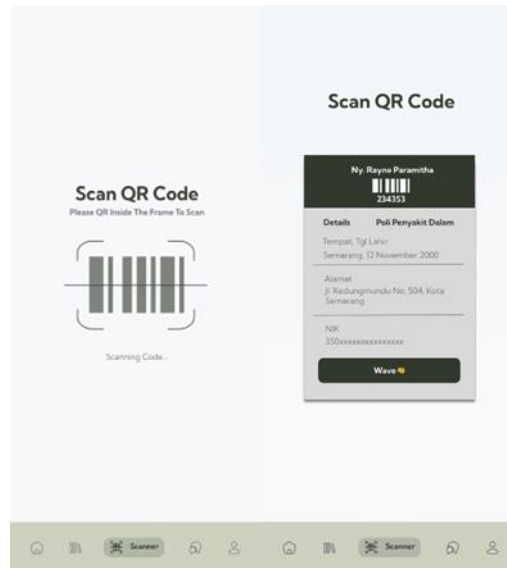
Scan QR Code
Please QR Inside The Frame To Scan

Scanning Code...

Scanner

Scan QR Code

Ny. Rayne Paramitha
234353

Details
Poli Penyakit Dalam

Tempat, Tgl Lahir
Semarang, 12 November 2000

Alamat
Jl. Kedungmundu No. 504, Kota Semarang

NIK
350xxxxxxxxxxxxxx

Wave

Scanner